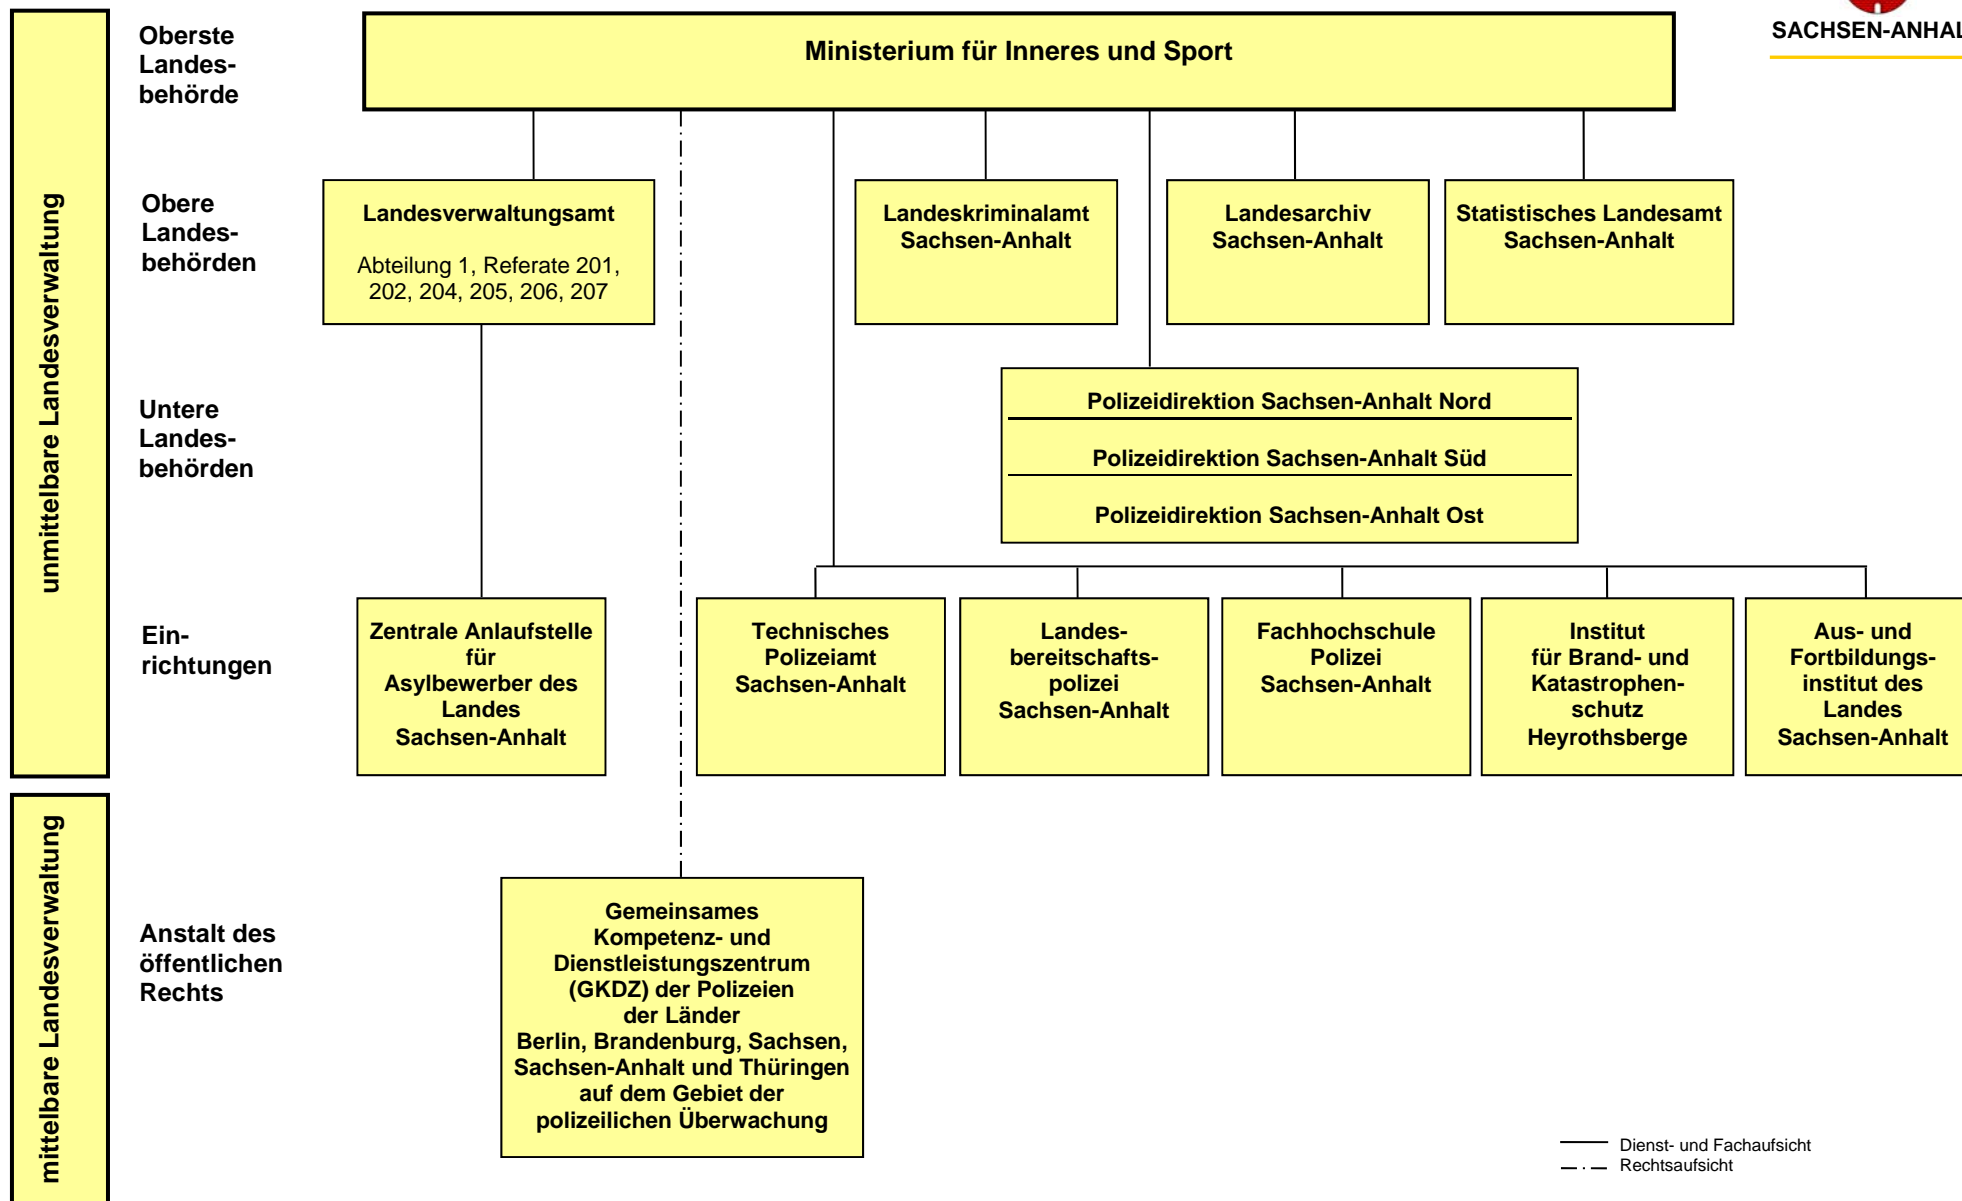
SACHSEN-ANHAL

unmittelbare Landesverwaltung

Oberste Landesbehörde

Ministerium für Inneres und Sport

Obere Landesbehörden

Landesverwaltungsamt

Abteilung 1, Referate 201, 202, 204, 205, 206, 207

Landeskriminalamt Sachsen-Anhalt

Landesarchiv Sachsen-Anhalt

Statistisches Landesamt Sachsen-Anhalt

Untere Landesbehörden

Polizeidirektion Sachsen-Anhalt Nord

Polizeidirektion Sachsen-Anhalt Süd

Polizeidirektion Sachsen-Anhalt Ost

Einrichtungen

Zentrale Anlaufstelle für Asylbewerber des Landes Sachsen-Anhalt

Technisches Polizeiamt Sachsen-Anhalt

Landesbereitschaftspolizei Sachsen-Anhalt

Fachhochschule Polizei Sachsen-Anhalt

Institut für Brand- und Katastrophenschutz Heyrothsberge

Aus- und Fortbildungsinstitut des Landes Sachsen-Anhalt

mittelbare Landesverwaltung

Anstalt des öffentlichen Rechts

Gemeinsames Kompetenz- und Dienstleistungszentrum (GKDZ) der Polizeien der Länder Berlin, Brandenburg, Sachsen, Sachsen-Anhalt und Thüringen auf dem Gebiet der polizeilichen Überwachung

Dienst- und Fachaufsicht
Rechtsaufsicht